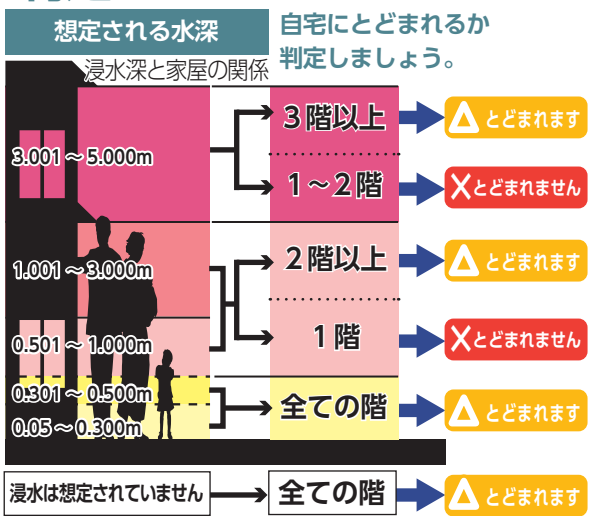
想定される水深

自宅にとどまれるか判定しましょう。

浸水深と家屋の関係

3.001 ～ 5.000m

3階以上 → △とどまれます

1～2階 → ✕とどまれません

1.001 ～ 3.000m

2階以上 → △とどまれます

0.501 ～ 1.000m

1階 → ✕とどまれません

0.301 ～ 0.500m

0.05 ～ 0.300m

全ての階 → △とどまれます

浸水は想定されていません → 全ての階 → △とどまれます